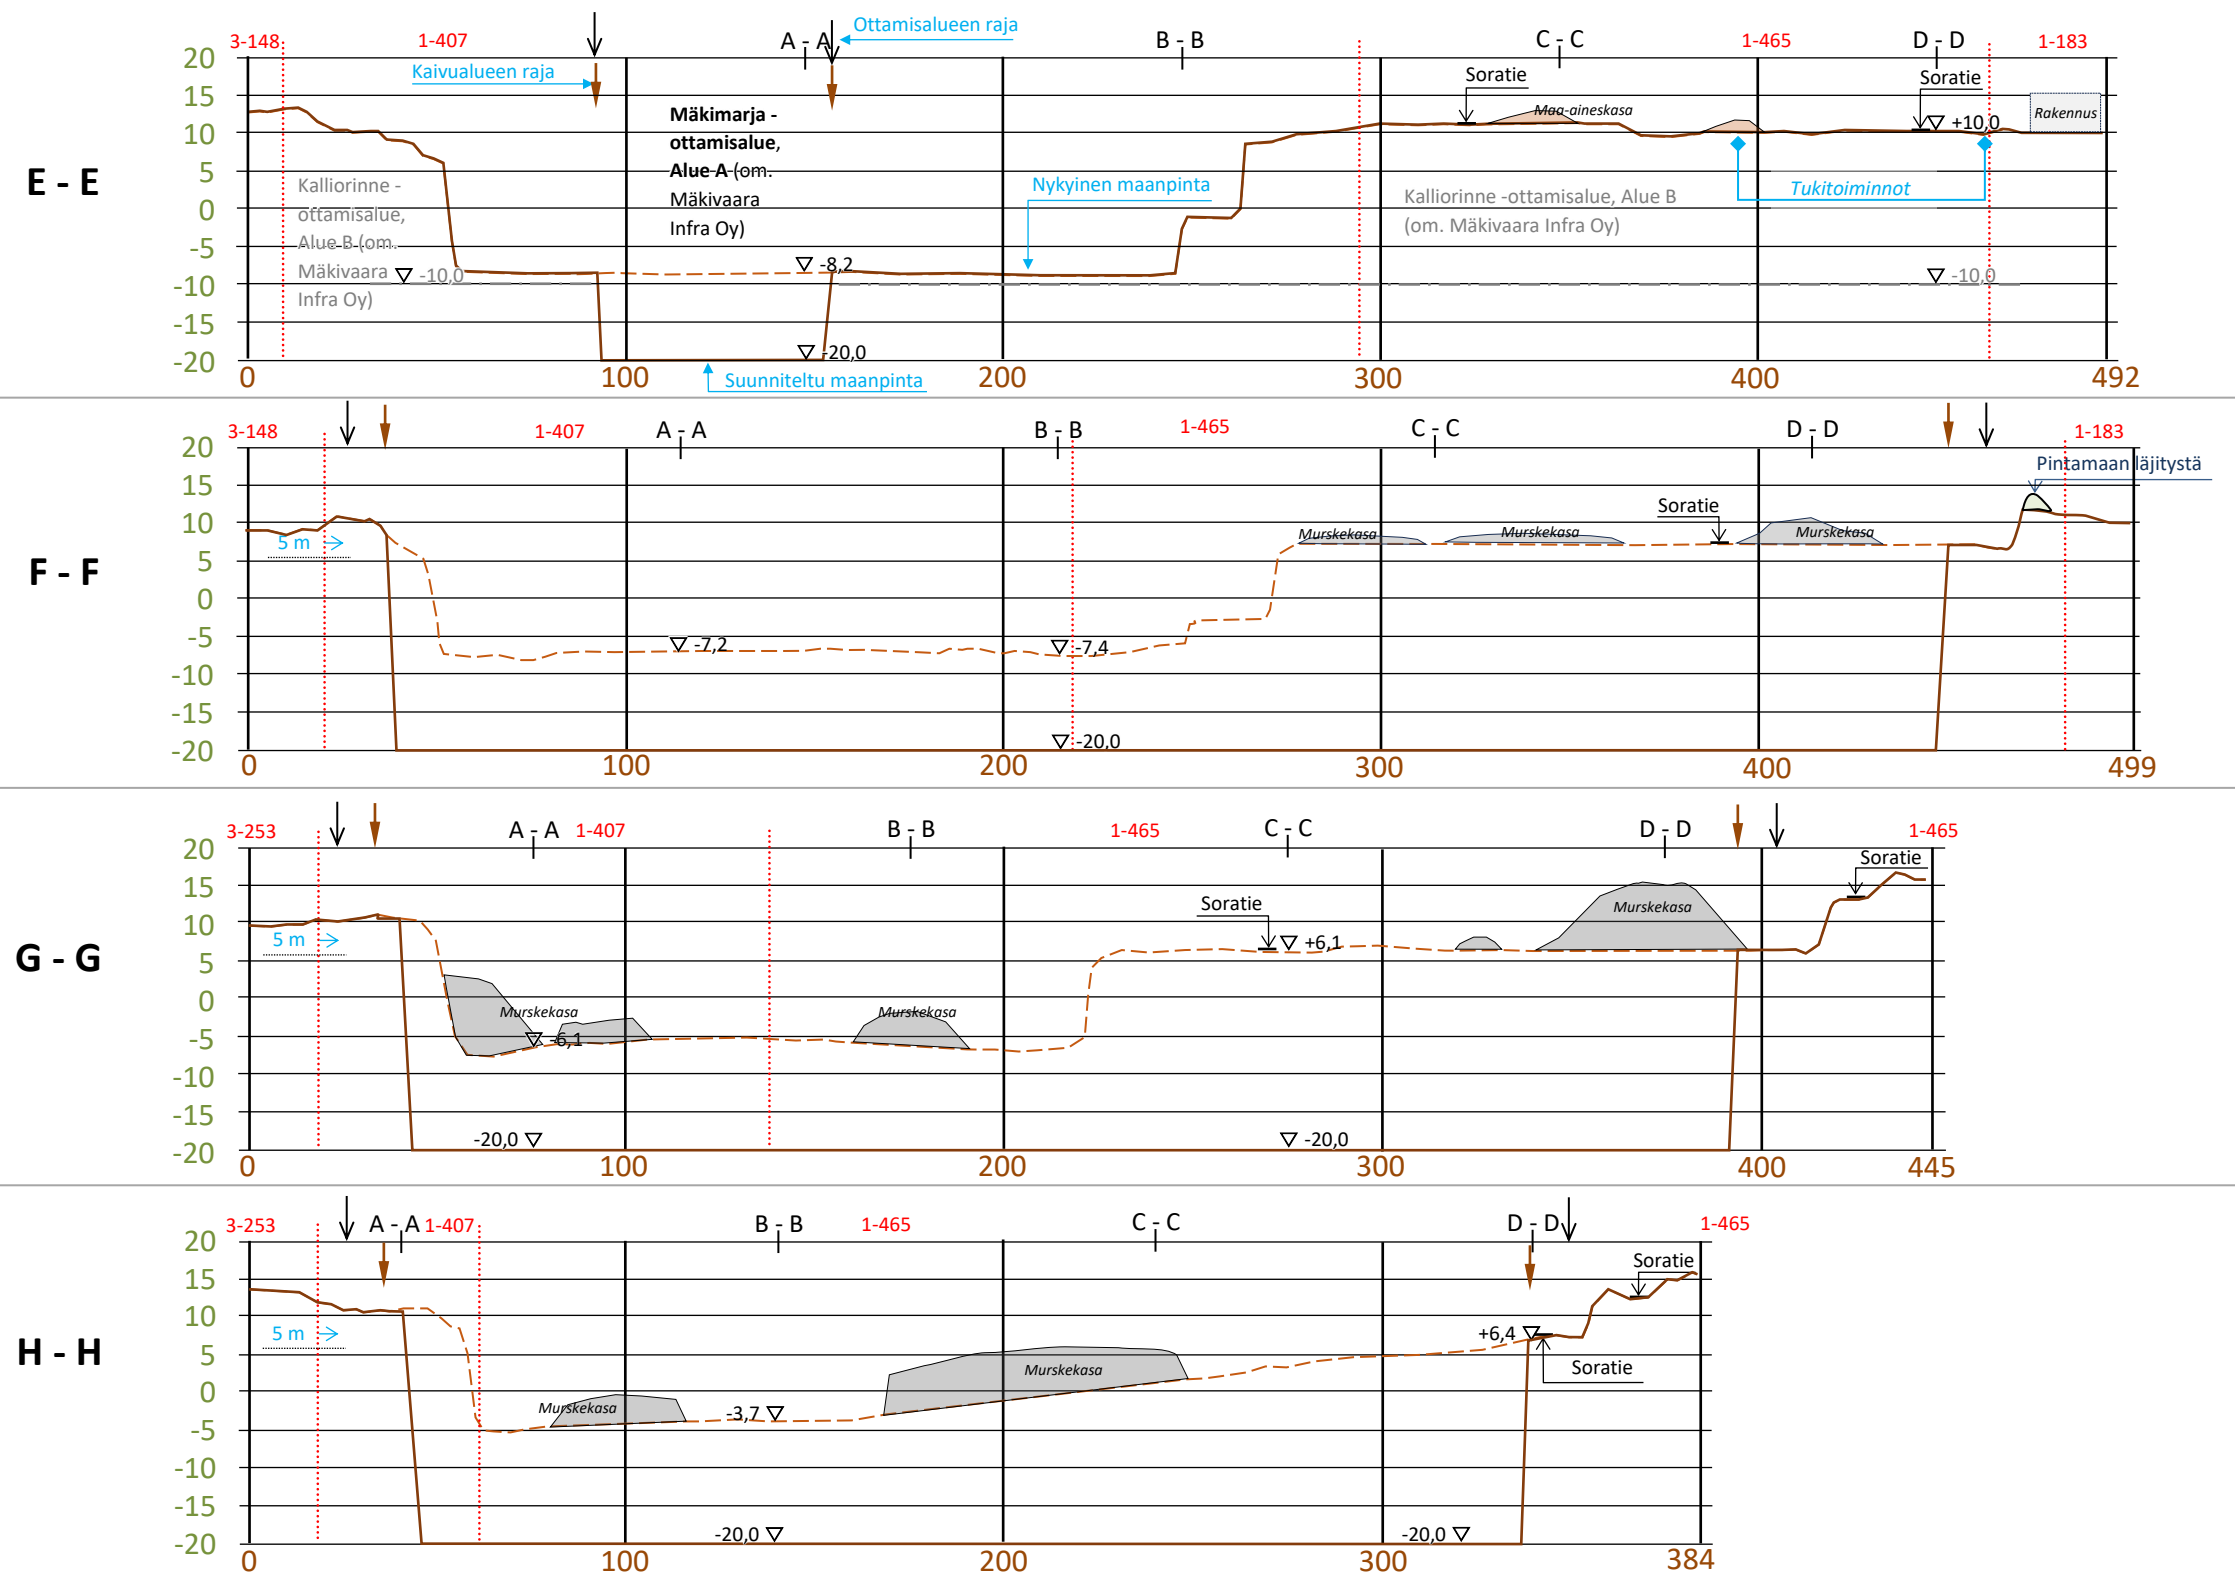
E - E

3-148
1-407
Ottamisalueen raja
A - A
B - B
C - C
1-465
D - D
1-183
Kaivualueen raja
Soratie
Soratie
Maa-aineskasa
+10,0
Rakennus
Mäkimarja - ottamisalue, Alue A (om. Mäkivaara Infra Oy)
Kalliorinne - ottamisalue, Alue B (om. Mäkivaara Infra Oy)
Nykyinen maanpinta
Tukitoiminnot
Kalliorinne -ottamisalue, Alue B (om. Mäkivaara Infra Oy)
-10,0
-8,2
-10,0
-20,0
Suunniteltu maanpinta
20
15
10
5
0
-5
-10
-15
-20
0
100
200
300
400
492

F - F

3-148
1-407
A - A
B - B
1-465
C - C
D - D
1-183
Pintamaan läjitystä
Soratie
Murskekasa
Murskekasa
Murskekasa
5 m
-7,2
-7,4
-20,0
20
15
10
5
0
-5
-10
-15
-20
0
100
200
300
400
499

G - G

3-253
A - A
1-407
B - B
1-465
C - C
D - D
1-465
Soratie
Soratie
+6,1
Murskekasa
Murskekasa
Murskekasa
-6,1
5 m
-20,0
-20,0
20
15
10
5
0
-5
-10
-15
-20
0
100
200
300
400
445

H - H

3-253
A - A
1-407
B - B
1-465
C - C
D - D
1-465
Soratie
+6,4
Soratie
Murskekasa
Murskekasa
-3,7
5 m
-20,0
-20,0
20
15
10
5
0
-5
-10
-15
-20
0
100
200
300
384